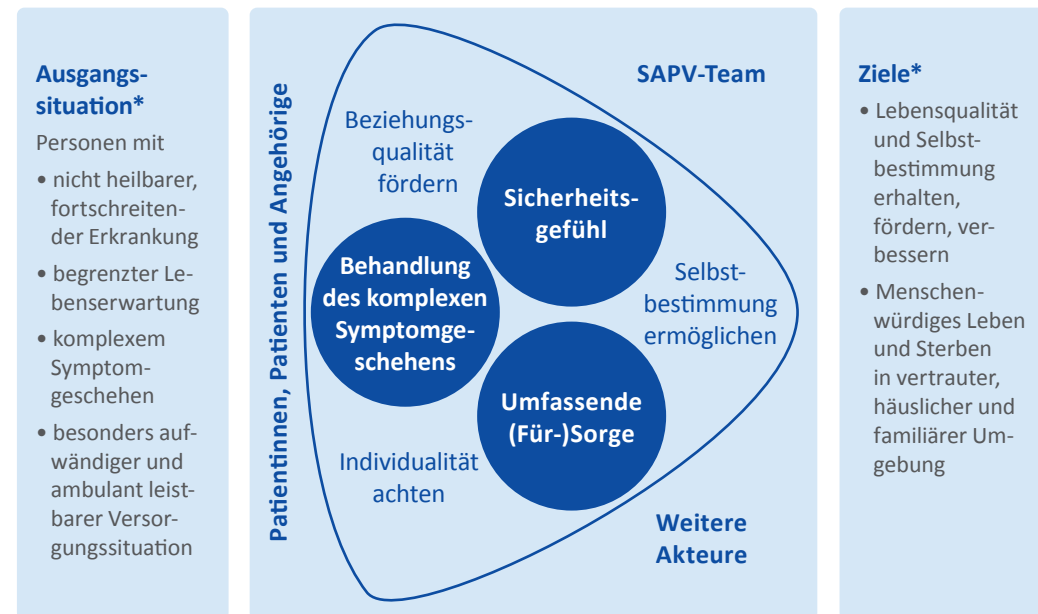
Ausgangssituation*

Personen mit

• nicht heilbarer, fortschreitender Erkrankung

• begrenzter Lebenserwartung

• komplexem Symptomgeschehen

• besonders aufwändiger und ambulant leistbarer Versorgungssituation

Patientinnen, Patienten und Angehörige

SAPV-Team

Beziehungsqualität fördern

Sicherheitsgefühl

Behandlung des komplexen Symptomgeschehens

Selbstbestimmung ermöglichen

Umfassende (Für-)Sorge

Individualität achten

Weitere Akteure

Ziele*

• Lebensqualität und Selbstbestimmung erhalten, fördern, verbessern

• Menschenwürdiges Leben und Sterben in vertrauter, häuslicher und familiärer Umgebung